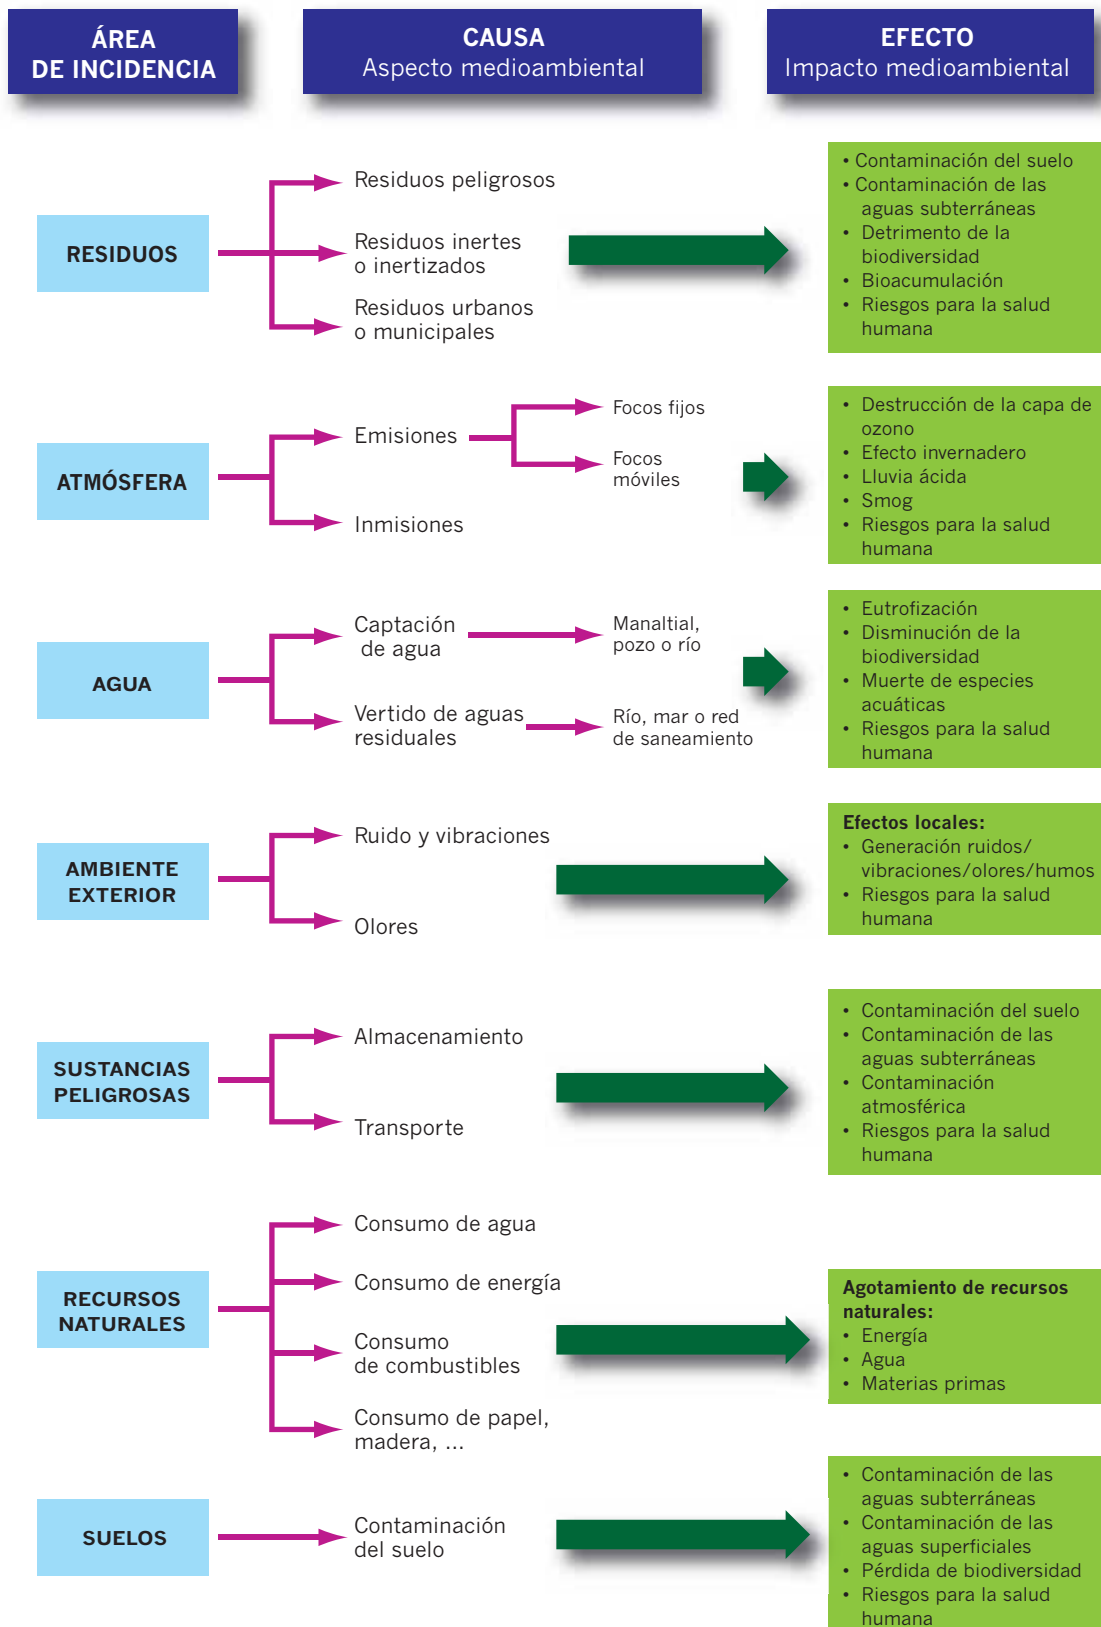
ÁREA DE INCIDENCIA

CAUSA
Aspecto medioambiental

EFECTO
Impacto medioambiental

RESIDUOS

Residuos peligrosos
Residuos inertes o inertizados
Residuos urbanos o municipales

• Contaminación del suelo
• Contaminación de las aguas subterráneas
• Detrimento de la biodiversidad
• Bioacumulación
• Riesgos para la salud humana

ATMÓSFERA

Emisiones
Focos fijos
Focos móviles
Inmisiones

• Destrucción de la capa de ozono
• Efecto invernadero
• Lluvia ácida
• Smog
• Riesgos para la salud humana

AGUA

Captación de agua
Manaltial, pozo o río
Vertido de aguas residuales
Río, mar o red de saneamiento

• Eutrofización
• Disminución de la biodiversidad
• Muerte de especies acuáticas
• Riesgos para la salud humana

AMBIENTE EXTERIOR

Ruido y vibraciones
Olores

Efectos locales:
• Generación ruidos/ vibraciones/olores/humos
• Riesgos para la salud humana

SUSTANCIAS PELIGROSAS

Almacenamiento
Transporte

• Contaminación del suelo
• Contaminación de las aguas subterráneas
• Contaminación atmosférica
• Riesgos para la salud humana

RECURSOS NATURALES

Consumo de agua
Consumo de energía
Consumo de combustibles
Consumo de papel, madera, ...

Agotamiento de recursos naturales:
• Energía
• Agua
• Materias primas

SUELOS

Contaminación del suelo

• Contaminación de las aguas subterráneas
• Contaminación de las aguas superficiales
• Pérdida de biodiversidad
• Riesgos para la salud humana